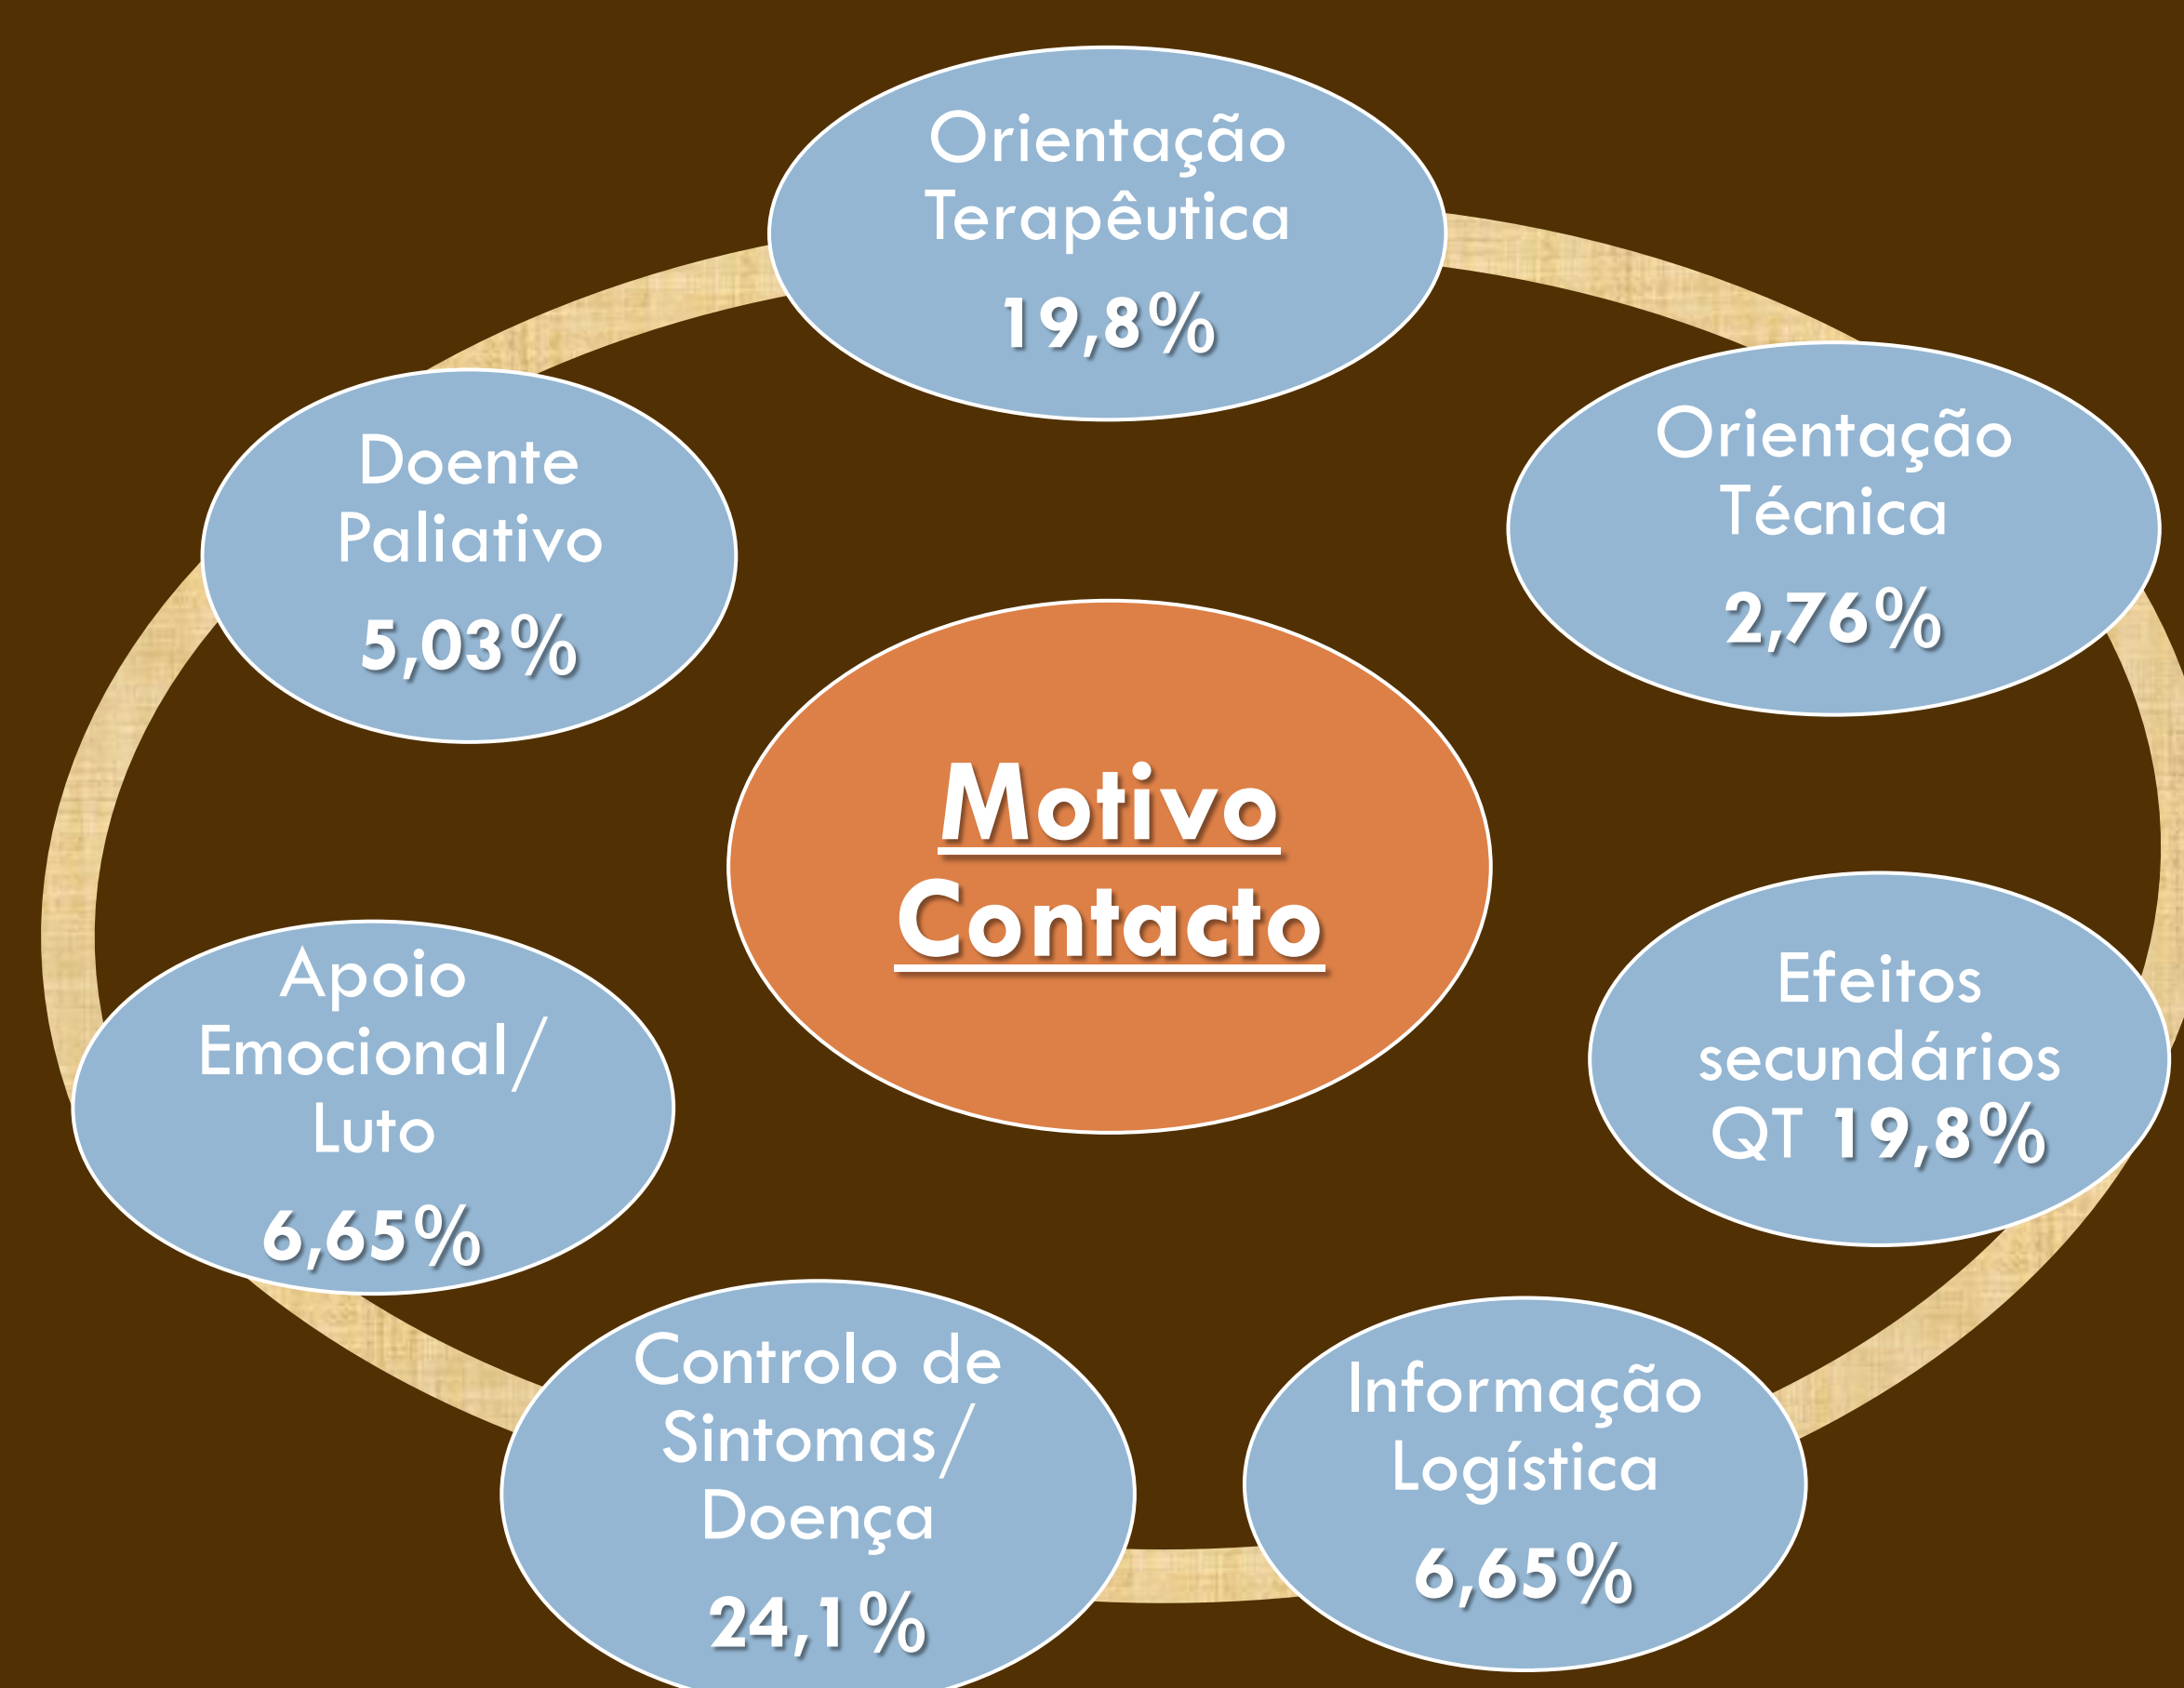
Orientação Terapêutica
19,8%

Orientação Técnica
2,76%

Efeitos secundários QT 19,8%

Informação Logística
6,65%

Controlo de Sintomas/ Doença
24,1%

Apoio Emocional/ Luto
6,65%

Doente Paliativo
5,03%

Motivo Contacto